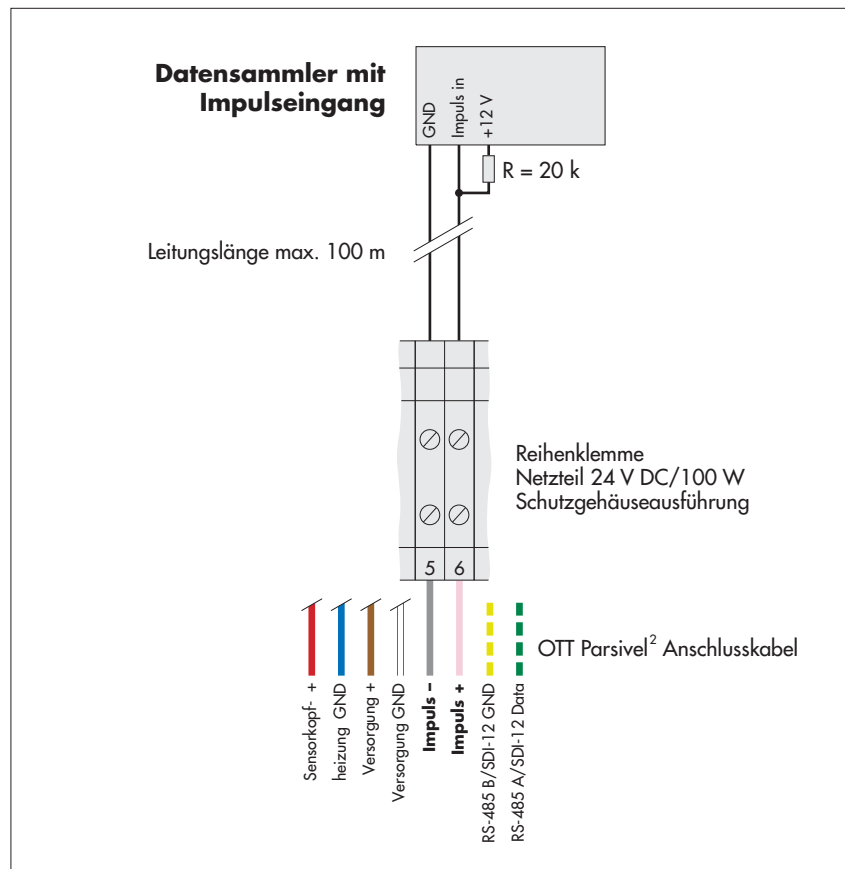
Datensammler mit Impulseingang

GND
Impuls in
+12 V

R = 20 k

Leitungslänge max. 100 m

Reihenklemme
Netzteil 24 V DC/100 W
Schutzgehäuseausführung

5
6

OTT Parsivel$^2$ Anschlusskabel

Sensorkopf- +
heizung GND
Versorgung +
Versorgung GND
Impuls –
Impuls +
RS-485 B/SDI-12 GND
RS-485 A/SDI-12 Data